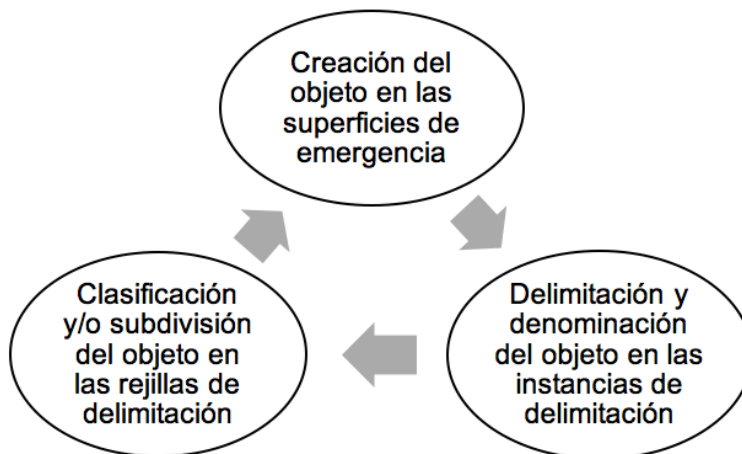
Creación del objeto en las superficies de emergencia

Delimitación y denominación del objeto en las instancias de delimitación

Clasificación y/o subdivisión del objeto en las rejillas de delimitación